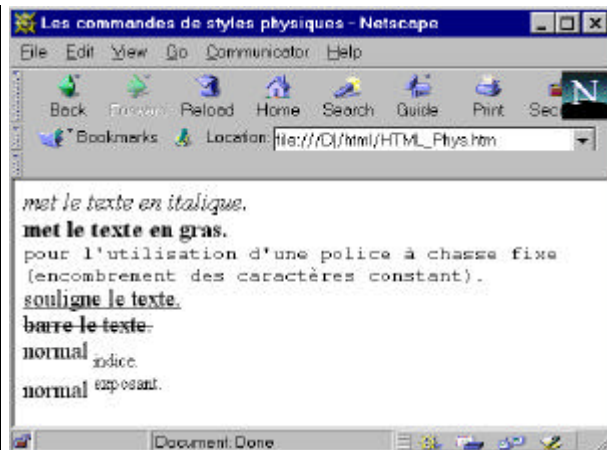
Les commandes de styles physiques - Netscape

File Edit View Go Communicator Help

Back Forward Reload Home Search Guide Print Sec

Bookmarks Location: file:///D|/html/HTML_Phys.htm

met le texte en italique.

met le texte en gras.

pour l'utilisation d'une police à chasse fixe (encombrement des caractères constant).

souligne le texte.

barre le texte.

normal $_{\text{indice.}}$

normal $^{\text{exposant.}}$

Document: Done